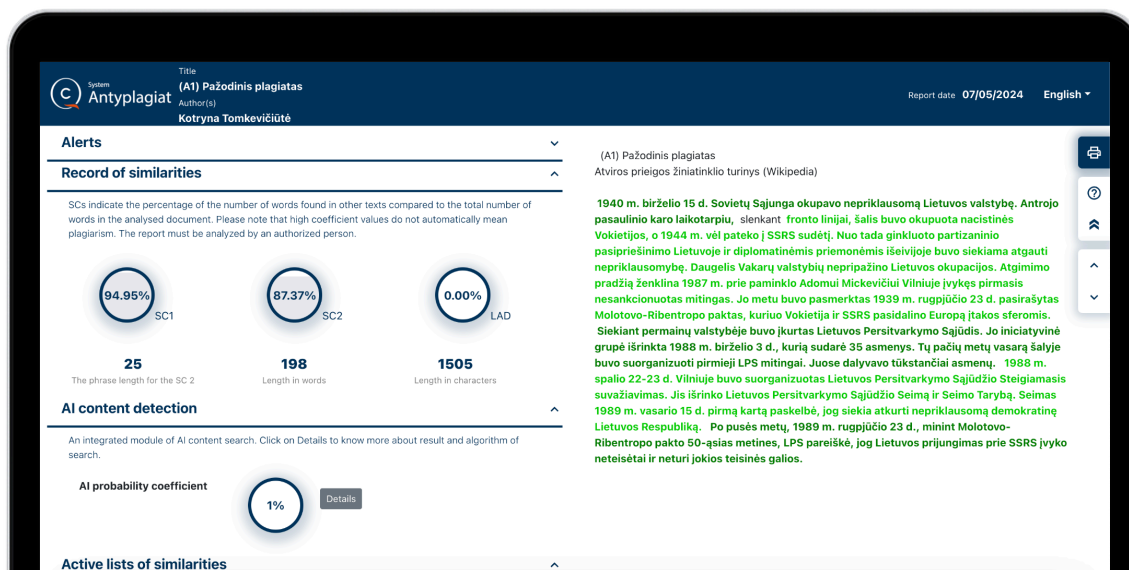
System
Antyplagiat

Title
(A1) Pažodinis plagiatas
Author(s)
Kotryna Tomkevičiūtė

Report date 07/05/2024
English

Alerts

Record of similarities

SCs indicate the percentage of the number of words found in other texts compared to the total number of words in the analysed document. Please note that high coefficient values do not automatically mean plagiarism. The report must be analyzed by an authorized person.

94.95% SC1
87.37% SC2
0.00% LAD

25
The phrase length for the SC 2
198
Length in words
1505
Length in characters

AI content detection

An integrated module of AI content search. Click on Details to know more about result and algorithm of search.

AI probability coefficient
1%
Details

Active lists of similarities

(A1) Pažodinis plagiatas
Atviros prieigos žiniatinklio turinys (Wikipedia)

1940 m. birželio 15 d. Sovietų Sąjunga okupavo nepriklausomą Lietuvos valstybę. Antrojo pasaulinio karo laikotarpiu, slenkant fronto linijai, šalis buvo okupuota nacistinės Vokietijos, o 1944 m. vėl pateko į SSRS sudėtį. Nuo tada ginkluoto partizaninio pasipriešinimo Lietuvoje ir diplomatinėmis priemonėmis išeivijoje buvo siekiama atgauti nepriklausomybę. Daugelis Vakarų valstybių nepripažino Lietuvos okupacijos. Atgimimo pradžią ženklina 1987 m. prie paminklo Adomui Mickevičiui Vilniuje įvykęs pirmasis nesankcionuotas mitingas. Jo metu buvo pasmerktas 1939 m. rugpjūčio 23 d. pasirašytas Molotovo-Ribentropo paktas, kuriuo Vokietija ir SSRS pasidalino Europą įtakos sferomis. Siekiant permainų valstybėje buvo įkurtas Lietuvos Persitvarkymo Sąjūdis. Jo iniciatyvinė grupė išrinkta 1988 m. birželio 3 d., kurią sudarė 35 asmenys. Tų pačių metų vasarą šalyje buvo suorganizuoti pirmieji LPS mitingai. Juose dalyvavo tūkstančiai asmenų. 1988 m. spalio 22-23 d. Vilniuje buvo suorganizuotas Lietuvos Persitvarkymo Sąjūdžio Steigiamasis suvažiavimas. Jis išrinko Lietuvos Persitvarkymo Sąjūdžio Seimą ir Seimo Tarybą. Seimas 1989 m. vasario 15 d. pirmą kartą paskelbė, jog siekia atkurti nepriklausomą demokratinę Lietuvos Respubliką. Po pusės metų, 1989 m. rugpjūčio 23 d., minint Molotovo-Ribentropo pakto 50-ąsias metines, LPS pareiškė, jog Lietuvos prijungimas prie SSRS įvyko neteisėtai ir neturi jokios teisinės galios.